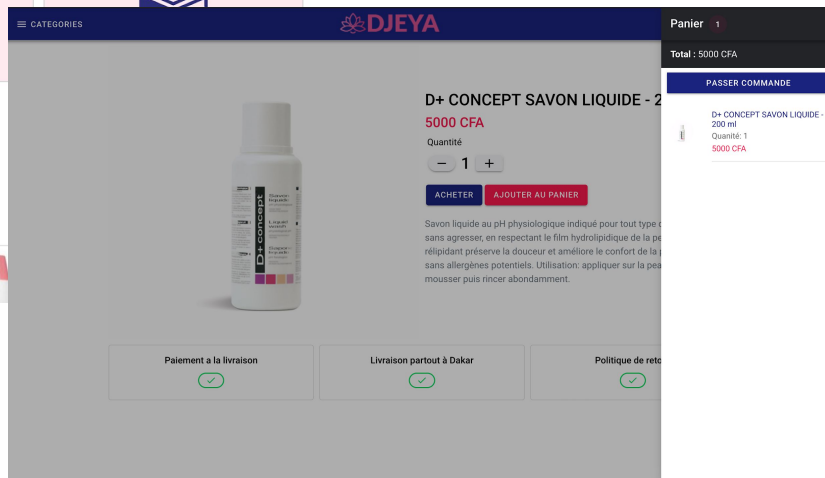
CATEGORIES

DJEYA

D+ CONCEPT SAVON LIQUIDE - 2

5000 CFA

Quantité

− 1 +

ACHETER

AJOUTER AU PANIER

Savon liquide au pH physiologique indiqué pour tout type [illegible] sans agresser, en respectant le film hydrolipidique de la pe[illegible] rélipidant préserve la douceur et améliore le confort de la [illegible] sans allergènes potentiels. Utilisation: appliquer sur la pea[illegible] mousser puis rincer abondamment.

D+ concept

Paiement a la livraison

Livraison partout à Dakar

Politique de reto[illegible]

Panier 1

Total : 5000 CFA

PASSER COMMANDE

D+ CONCEPT SAVON LIQUIDE - 200 ml

Quantité: 1

5000 CFA